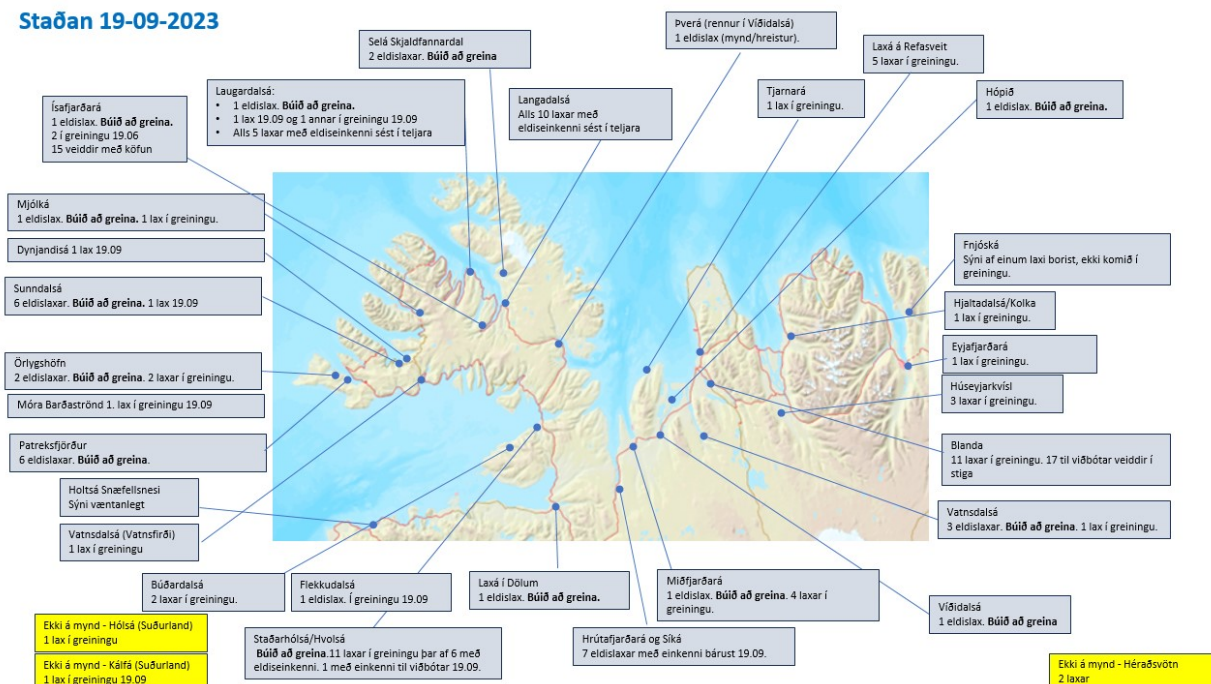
Staðan 19-09-2023

Selá Skjaldfannardal
2 eldislaxar. Búið að greina

Þverá (rennur í Víðidalsá)
1 eldislax (mynd/hreistur).

Laxá á Refasveit
5 laxar í greiningu.

Laugardalsá:
• 1 eldislax. Búið að greina.
• 1 lax 19.09 og 1 annar í greiningu 19.09
• Alls 5 laxar með eldiseinkenni sést í teljara

Ísafjarðará
1 eldislax. Búið að greina.
2 í greiningu 19.06
15 veiddir með köfun

Langadalsá
Alls 10 laxar með eldiseinkenni sést í teljara

Tjarnará
1 lax í greiningu.

Hópið
1 eldislax. Búið að greina.

Mjólká
1 eldislax. Búið að greina. 1 lax í greiningu.

Dynjandisá 1 lax 19.09

Sunndalsá
6 eldislaxar. Búið að greina. 1 lax 19.09

Fnjóská
Sýni af einum laxi borist, ekki komið í greiningu.

Hjaltadalsá/Kolka
1 lax í greiningu.

Eyjafjarðará
1 lax í greiningu.

Örlygshöfn
2 eldislaxar. Búið að greina. 2 laxar í greiningu.

Húseyjarkvísl
3 laxar í greiningu.

Móra Barðaströnd 1. lax í greiningu 19.09

Patreksfjörður
6 eldislaxar. Búið að greina.

Blanda
11 laxar í greiningu. 17 til viðbótar veiddir í stiga

Holtsá Snæfellsnesi
Sýni væntanlegt

Vatnsdalsá
3 eldislaxar. Búið að greina. 1 lax í greiningu.

Vatnsdalsá (Vatnsfirði)
1 lax í greiningu

Búðardalsá
2 laxar í greiningu.

Flekkudalsá
1 eldislax. Í greiningu 19.09

Laxá í Dölum
1 eldislax. Búið að greina.

Miðfjarðará
1 eldislax. Búið að greina. 4 laxar í greiningu.

Víðidalsá
1 eldislax. Búið að greina

Ekki á mynd - Hólsá (Suðurland)
1 lax í greiningu

Staðarhólsá/Hvolsá
Búið að greina.11 laxar í greiningu þar af 6 með eldiseinkenni. 1 með einkenni til viðbótar 19.09.

Hrútafjarðará og Síká
7 eldislaxar með einkenni bárust 19.09.

Ekki á mynd - Kálfá (Suðurland)
1 lax í greiningu 19.09

Ekki á mynd - Héraðsvötn
2 laxar